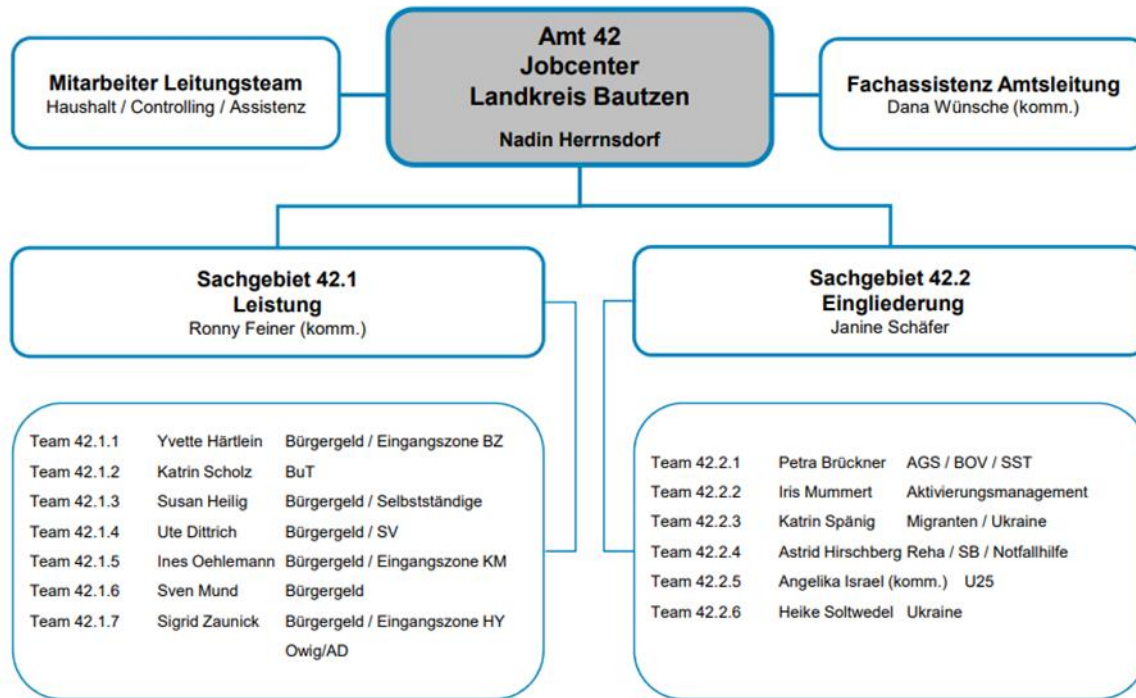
Mitarbeiter Leitungsteam
Haushalt / Controlling / Assistenz

Amt 42
Jobcenter
Landkreis Bautzen

Nadin Herrnsdorf

Fachassistenz Amtsleitung
Dana Wünsche (komm.)

Sachgebiet 42.1
Leistung
Ronny Feiner (komm.)

Sachgebiet 42.2
Eingliederung
Janine Schäfer

| | | |
|---|---|---|
| Team 42.1.1 | Yvette Härtlein | Bürgergeld / Eingangszone BZ |
| Team 42.1.2 | Katrin Scholz | BuT |
| Team 42.1.3 | Susan Heilig | Bürgergeld / Selbstständige |
| Team 42.1.4 | Ute Dittrich | Bürgergeld / SV |
| Team 42.1.5 | Ines Oehlemann | Bürgergeld / Eingangszone KM |
| Team 42.1.6 | Sven Mund | Bürgergeld |
| Team 42.1.7 | Sigrid Zaunick | Bürgergeld / Eingangszone HY Owig/AD |

| | | |
|---|---|---|
| Team 42.2.1 | Petra Brückner | AGS / BOV / SST |
| Team 42.2.2 | Iris Mummert | Aktivierungsmanagement |
| Team 42.2.3 | Katrin Spänig | Migranten / Ukraine |
| Team 42.2.4 | Astrid Hirschberg | Reha / SB / Notfallhilfe |
| Team 42.2.5 | Angelika Israel (komm.) | U25 |
| Team 42.2.6 | Heike Soltwedel | Ukraine |